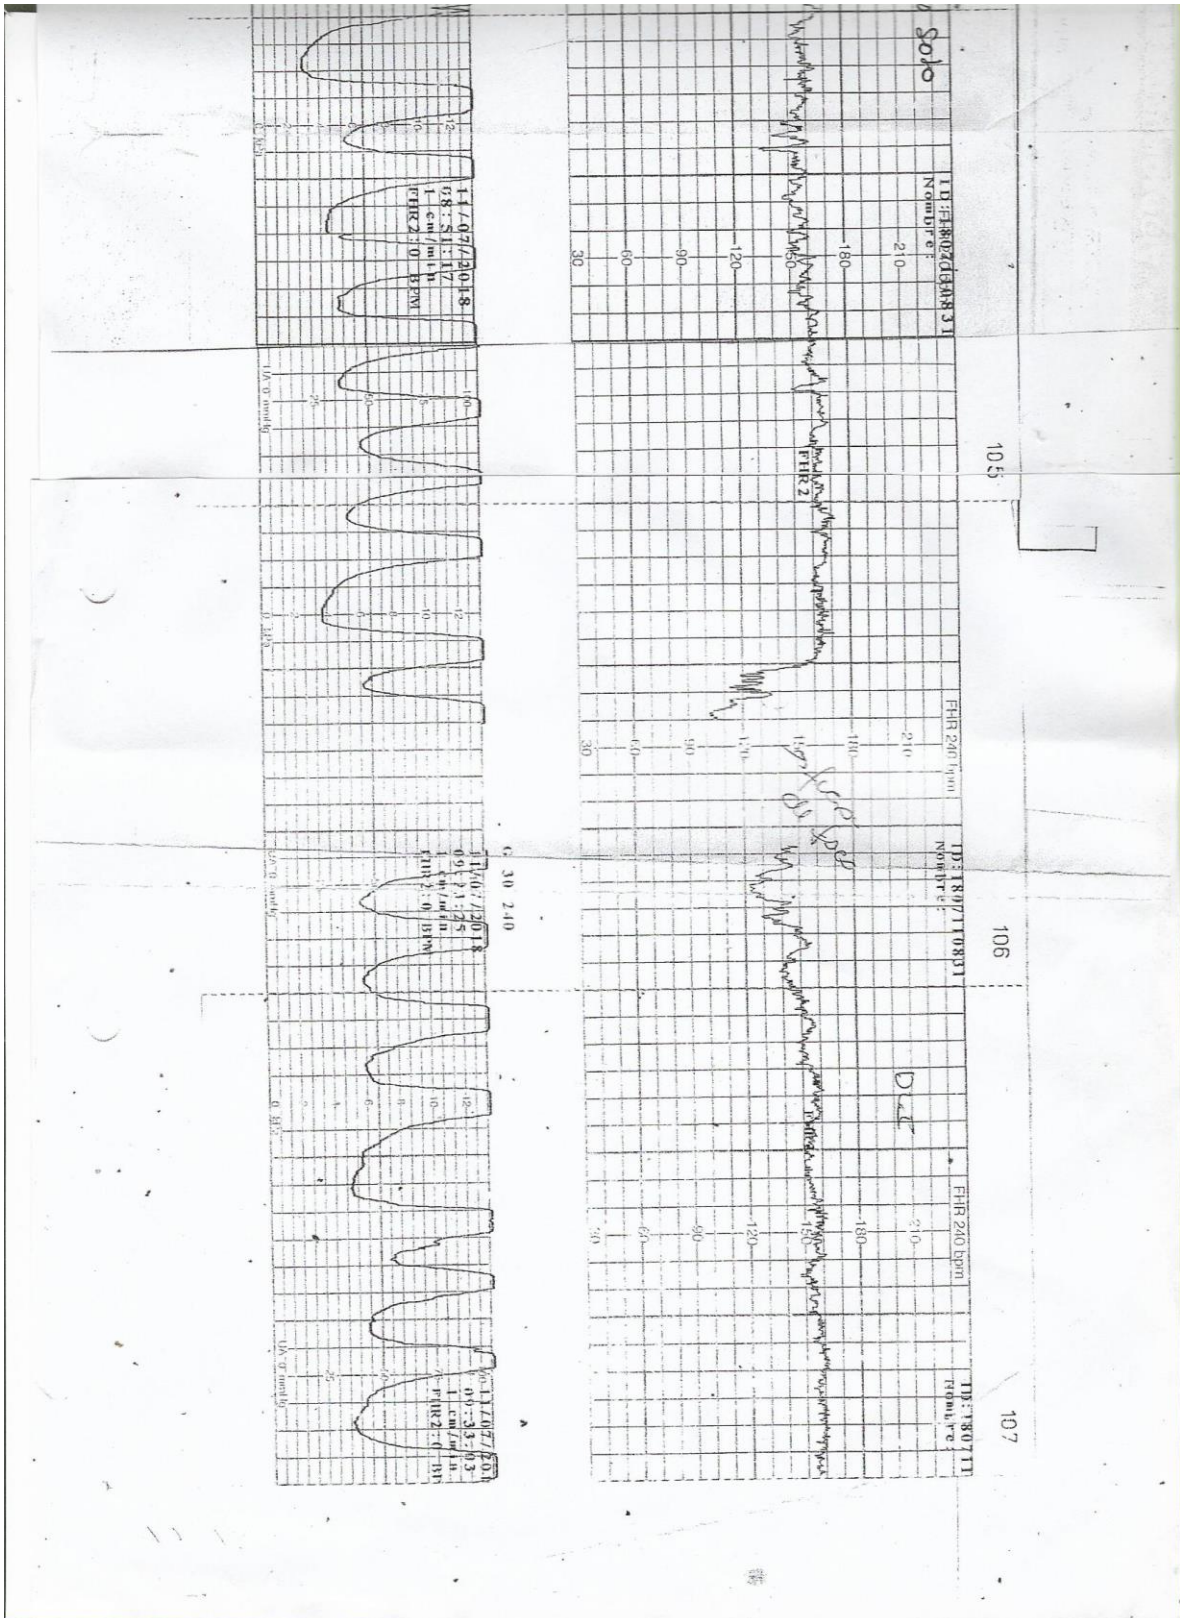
Solo

ID:FH80240831
Nombre:

210
180
150
120
90
60
30

11/07/2018
08:51:17
1 cm/min
FHR2:0 BPM

12
10
8
6
4
2
0 kPa

105

FHR 2

100
75
50
25
UA 0 mmHg

FHR 240 bpm
210
180
150
120
90
60
30

12
10
8
6
4
2
0 kPa

ID:180711083
Nombre:

106

0 30 240

11/07/2018
09:21:25
1 cm/min
FHR2:0 BPM

UA 0 mmHg

DLT

FHR 240 bpm
210
180
150
120
90
60
30

12
10
8
6
4
2
0 kPa

ID:18071
Nombre:

107

11/07/201
09:33:03
1 cm/min
FHR2:0 BP

100
75
50
25
UA 0 mmHg